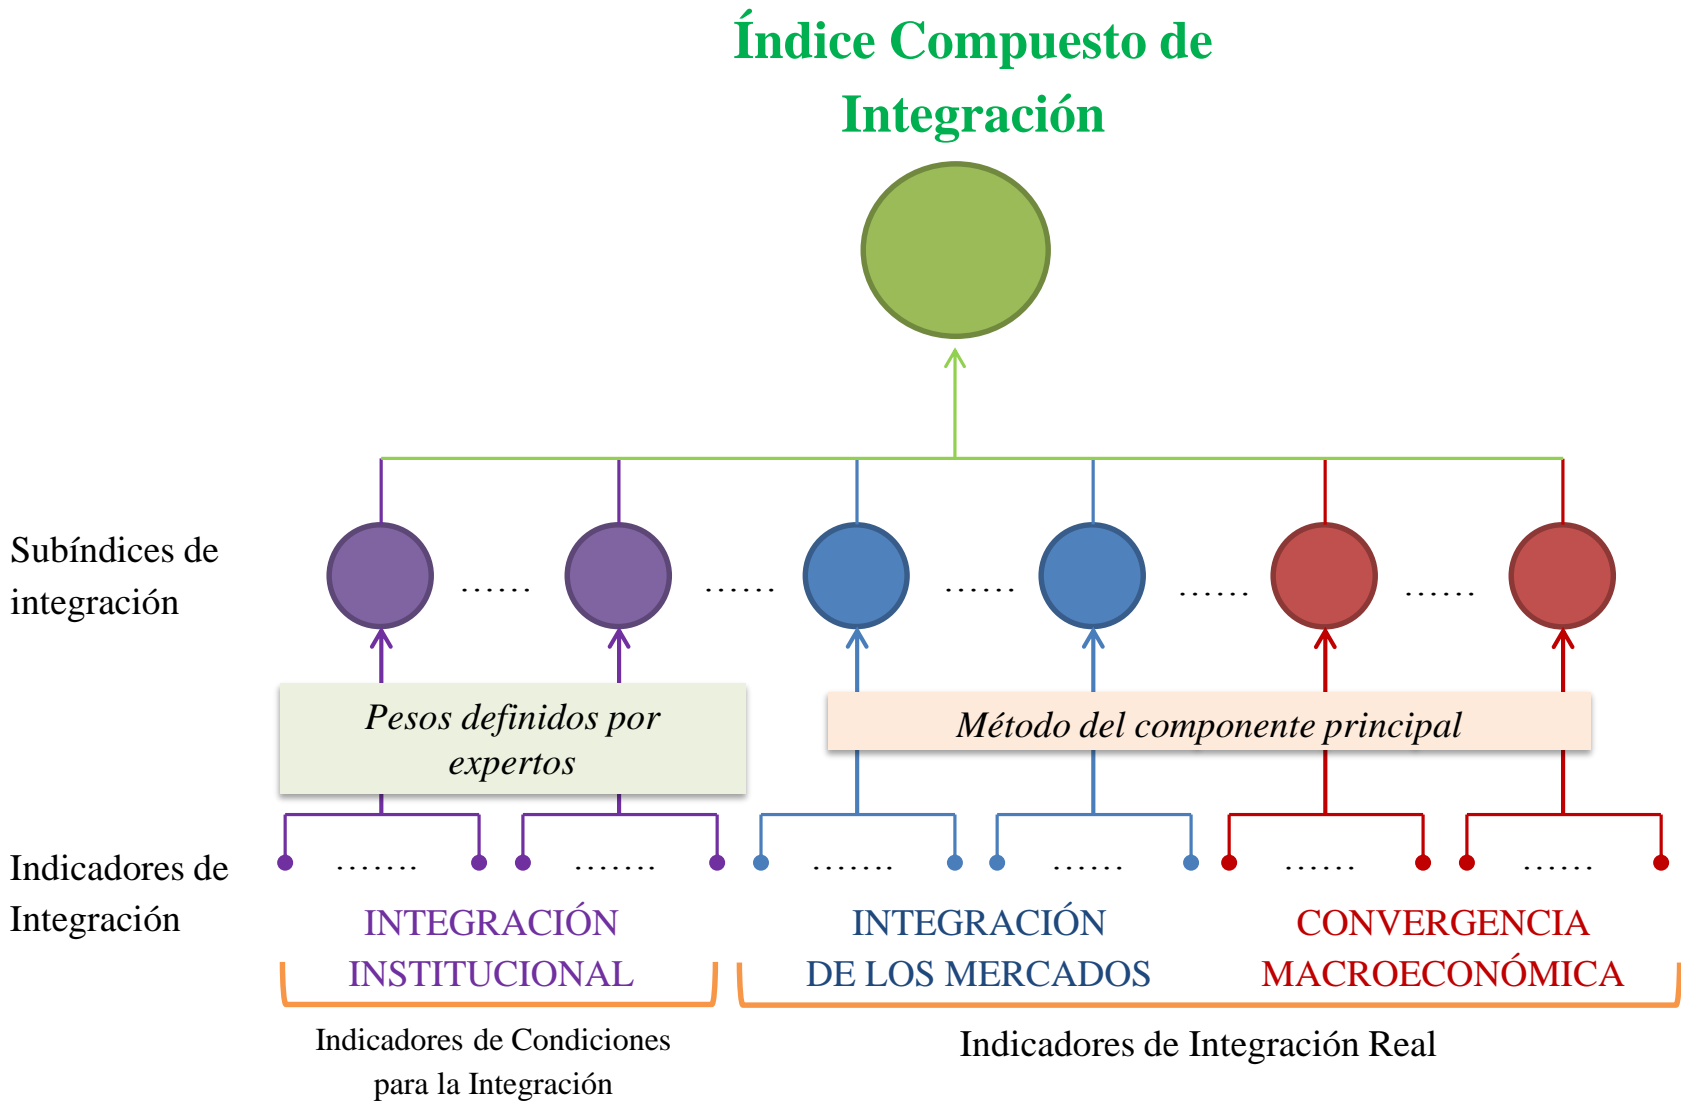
Índice Compuesto de Integración

Subíndices de integración

...... ...... ...... ...... ......

Pesos definidos por expertos

Método del componente principal

Indicadores de Integración

....... ....... ....... ...... ...... ......

INTEGRACIÓN INSTITUCIONAL

INTEGRACIÓN DE LOS MERCADOS

CONVERGENCIA MACROECONÓMICA

Indicadores de Condiciones para la Integración

Indicadores de Integración Real